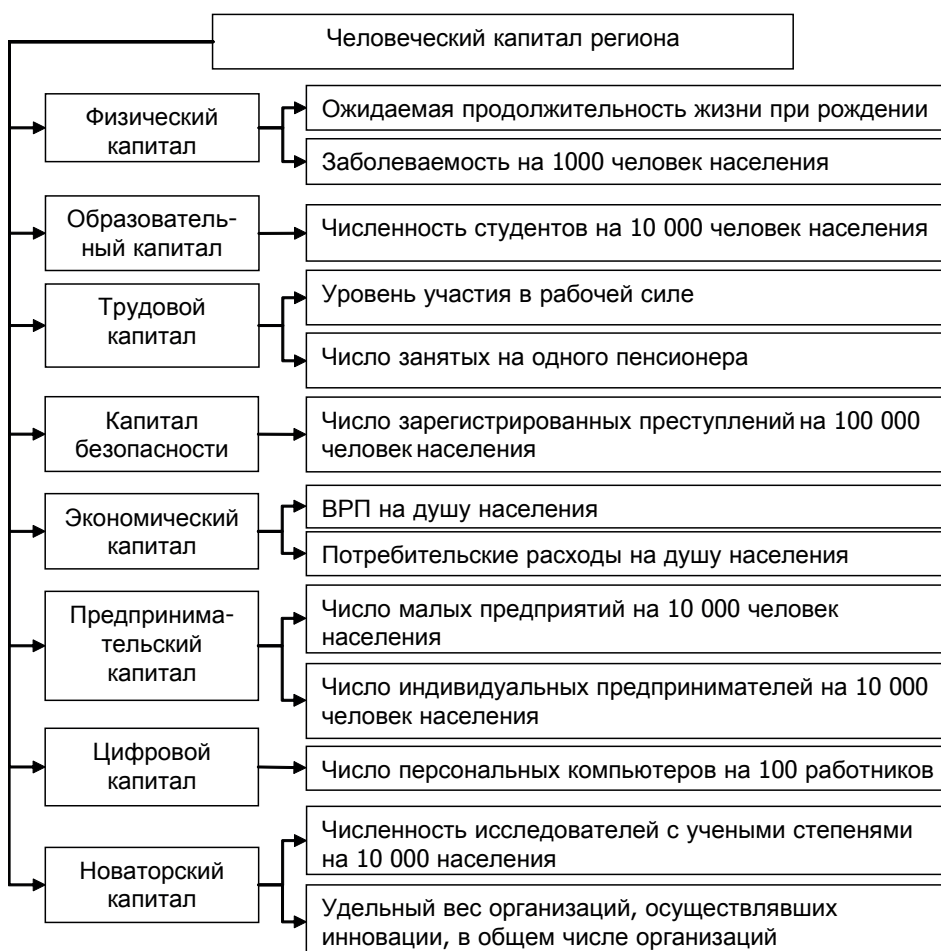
Человеческий капитал региона

Физический капитал

Ожидаемая продолжительность жизни при рождении

Заболеваемость на 1000 человек населения

Образовательный капитал

Численность студентов на 10 000 человек населения

Трудовой капитал

Уровень участия в рабочей силе

Число занятых на одного пенсионера

Капитал безопасности

Число зарегистрированных преступлений на 100 000 человек населения

Экономический капитал

ВРП на душу населения

Потребительские расходы на душу населения

Предпринимательский капитал

Число малых предприятий на 10 000 человек населения

Число индивидуальных предпринимателей на 10 000 человек населения

Цифровой капитал

Число персональных компьютеров на 100 работников

Новаторский капитал

Численность исследователей с учеными степенями на 10 000 населения

Удельный вес организаций, осуществлявших инновации, в общем числе организаций